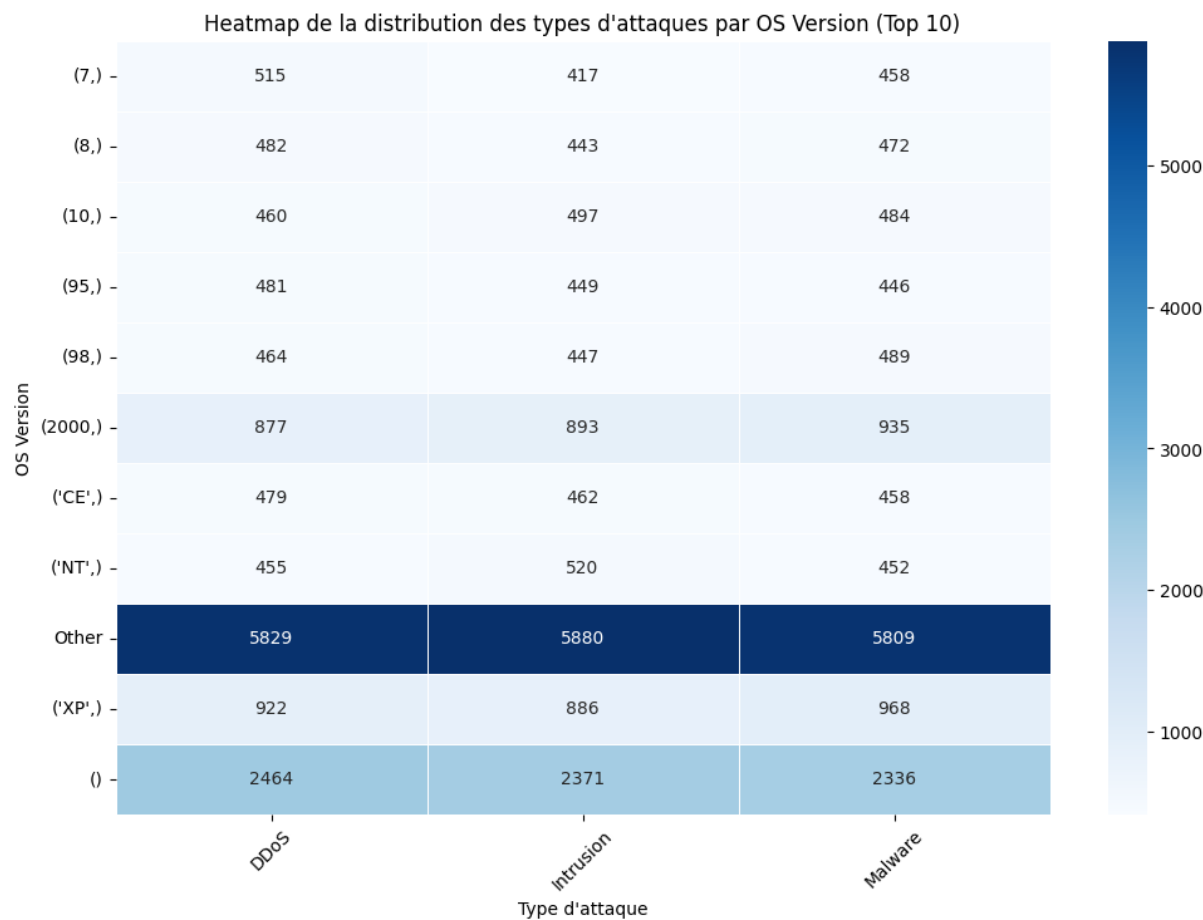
Heatmap de la distribution des types d'attaques par OS Version (Top 10)

| OS Version | DDoS | Intrusion | Malware |
|---|---|---|---|
| (7,) | 515 | 417 | 458 |
| (8,) | 482 | 443 | 472 |
| (10,) | 460 | 497 | 484 |
| (95,) | 481 | 449 | 446 |
| (98,) | 464 | 447 | 489 |
| (2000,) | 877 | 893 | 935 |
| ('CE',) | 479 | 462 | 458 |
| ('NT',) | 455 | 520 | 452 |
| Other | 5829 | 5880 | 5809 |
| ('XP',) | 922 | 886 | 968 |
| () | 2464 | 2371 | 2336 |

Type d'attaque

5000
4000
3000
2000
1000